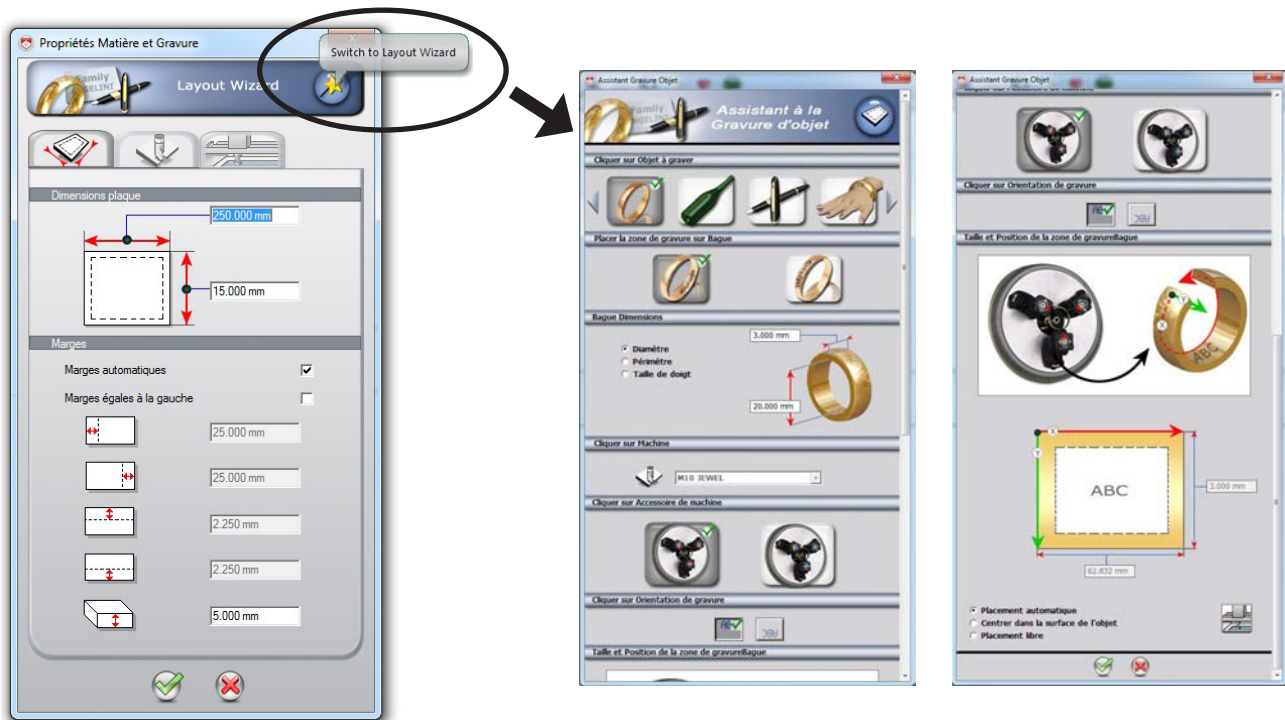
Propriétés Matière et Gravure

Switch to Layout Wizard

Layout Wizard

Dimensions plaque

250.000 mm

15.000 mm

Marges

Marges automatiques

Marges égales à la gauche

25.000 mm

25.000 mm

2.250 mm

2.250 mm

5.000 mm

Assistant Gravure Objet

Assistant à la Gravure d'objet

Cliquer sur Objet à graver

Placer la zone de gravure sur Bague

Bague Dimensions

3.000 mm

Diamètre
Périmètre
Taille de doigt

20.000 mm

Cliquer sur Machine

M10 JEWEL

Cliquer sur Accessoire de machine

Cliquer sur Orientation de gravure

Taille et Position de la zone de gravureBague

Assistant Gravure Objet

Cliquer sur Orientation de gravure

Taille et Position de la zone de gravureBague

ABC

ABC

3.000 mm

62.832 mm

Placement automatique
Centrer dans la surface de l'objet
Placement libre